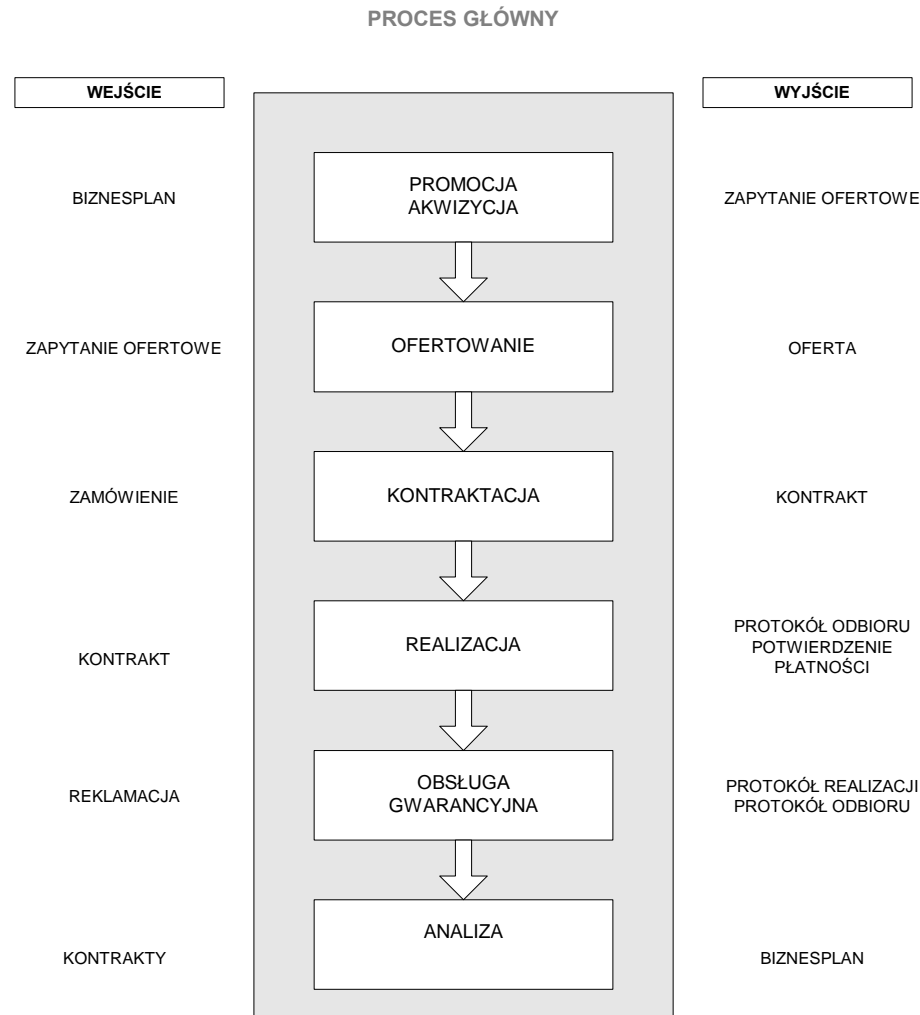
PROCES GŁÓWNY

WEJŚCIE

WYJŚCIE

BIZNESPLAN

PROMOCJA
AKWIZYCJA

ZAPYTANIE OFERTOWE

ZAPYTANIE OFERTOWE

OFERTOWANIE

OFERTA

ZAMÓWIENIE

KONTRAKTACJA

KONTRAKT

KONTRAKT

REALIZACJA

PROTOKÓŁ ODBIORU
POTWIERDZENIE
PŁATNOŚCI

REKLAMACJA

OBSŁUGA
GWARANCYJNA

PROTOKÓŁ REALIZACJI
PROTOKÓŁ ODBIORU

KONTRAKTY

ANALIZA

BIZNESPLAN